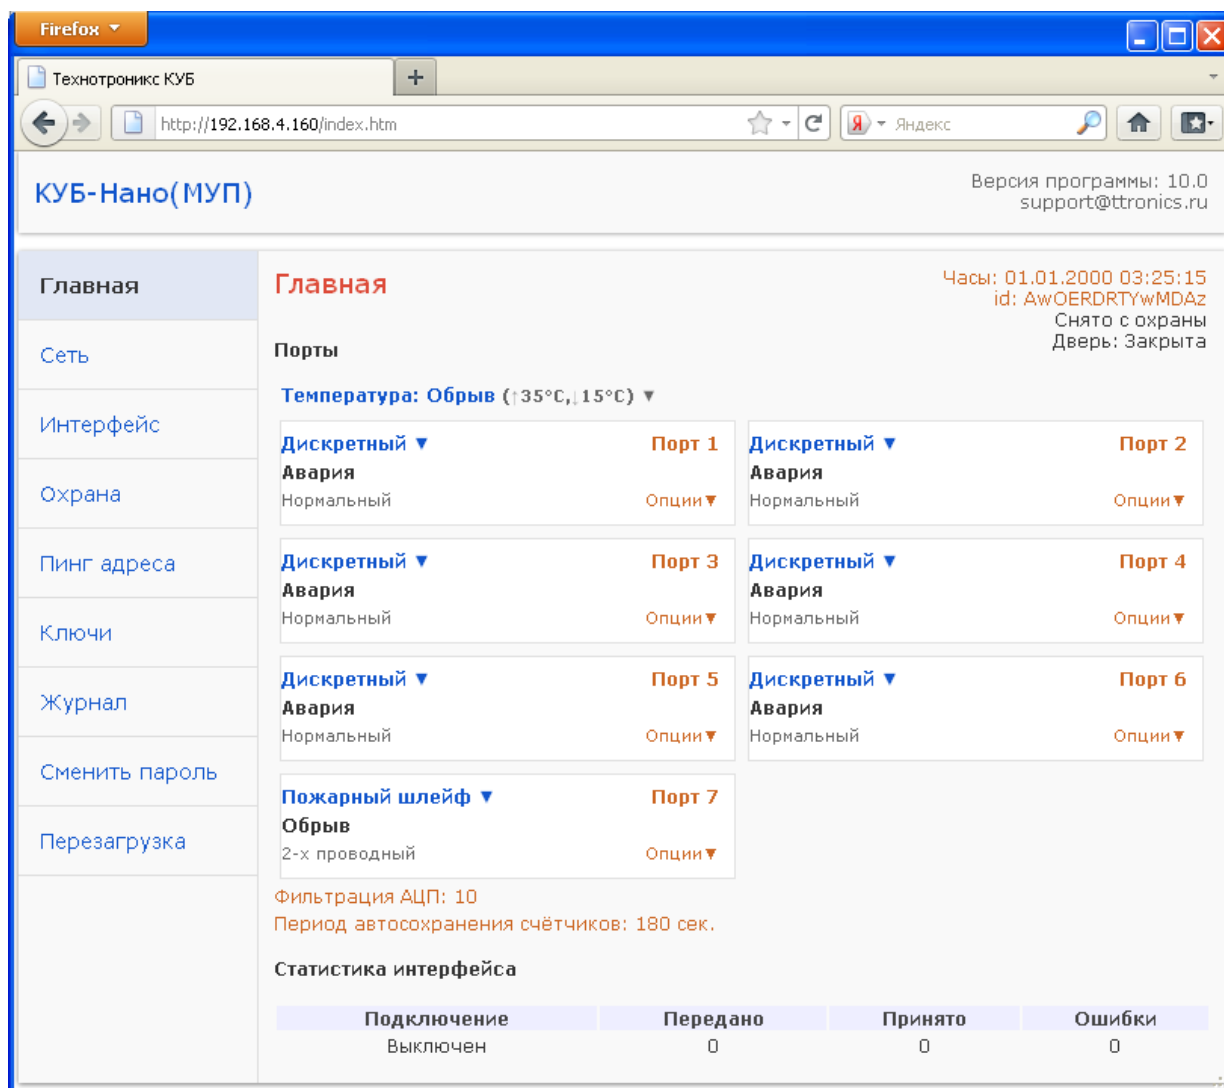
Firefox ▼

Технотроникс КУБ

+

http://192.168.4.160/index.htm

Яндекс

КУБ-Нано(МУП)

Версия программы: 10.0
support@ttronics.ru

Главная

Сеть

Интерфейс

Охрана

Пинг адреса

Ключи

Журнал

Сменить пароль

Перезагрузка

Главная

Часы: 01.01.2000 03:25:15
id: AwOERDRTYwMDAz
Снято с охраны
Дверь: Закрыта

Порты

Температура: Обрыв (↑35°C,↓15°C) ▼

Дискретный ▼ Порт 1
Авария
Нормальный Опции▼

Дискретный ▼ Порт 2
Авария
Нормальный Опции▼

Дискретный ▼ Порт 3
Авария
Нормальный Опции▼

Дискретный ▼ Порт 4
Авария
Нормальный Опции▼

Дискретный ▼ Порт 5
Авария
Нормальный Опции▼

Дискретный ▼ Порт 6
Авария
Нормальный Опции▼

Пожарный шлейф ▼ Порт 7
Обрыв
2-х проводный Опции▼

Фильтрация АЦП: 10
Период автосохранения счётчиков: 180 сек.

Статистика интерфейса

| Подключение | Передано | Принято | Ошибки |
|---|---|---|---|
| Выключен | 0 | 0 | 0 |